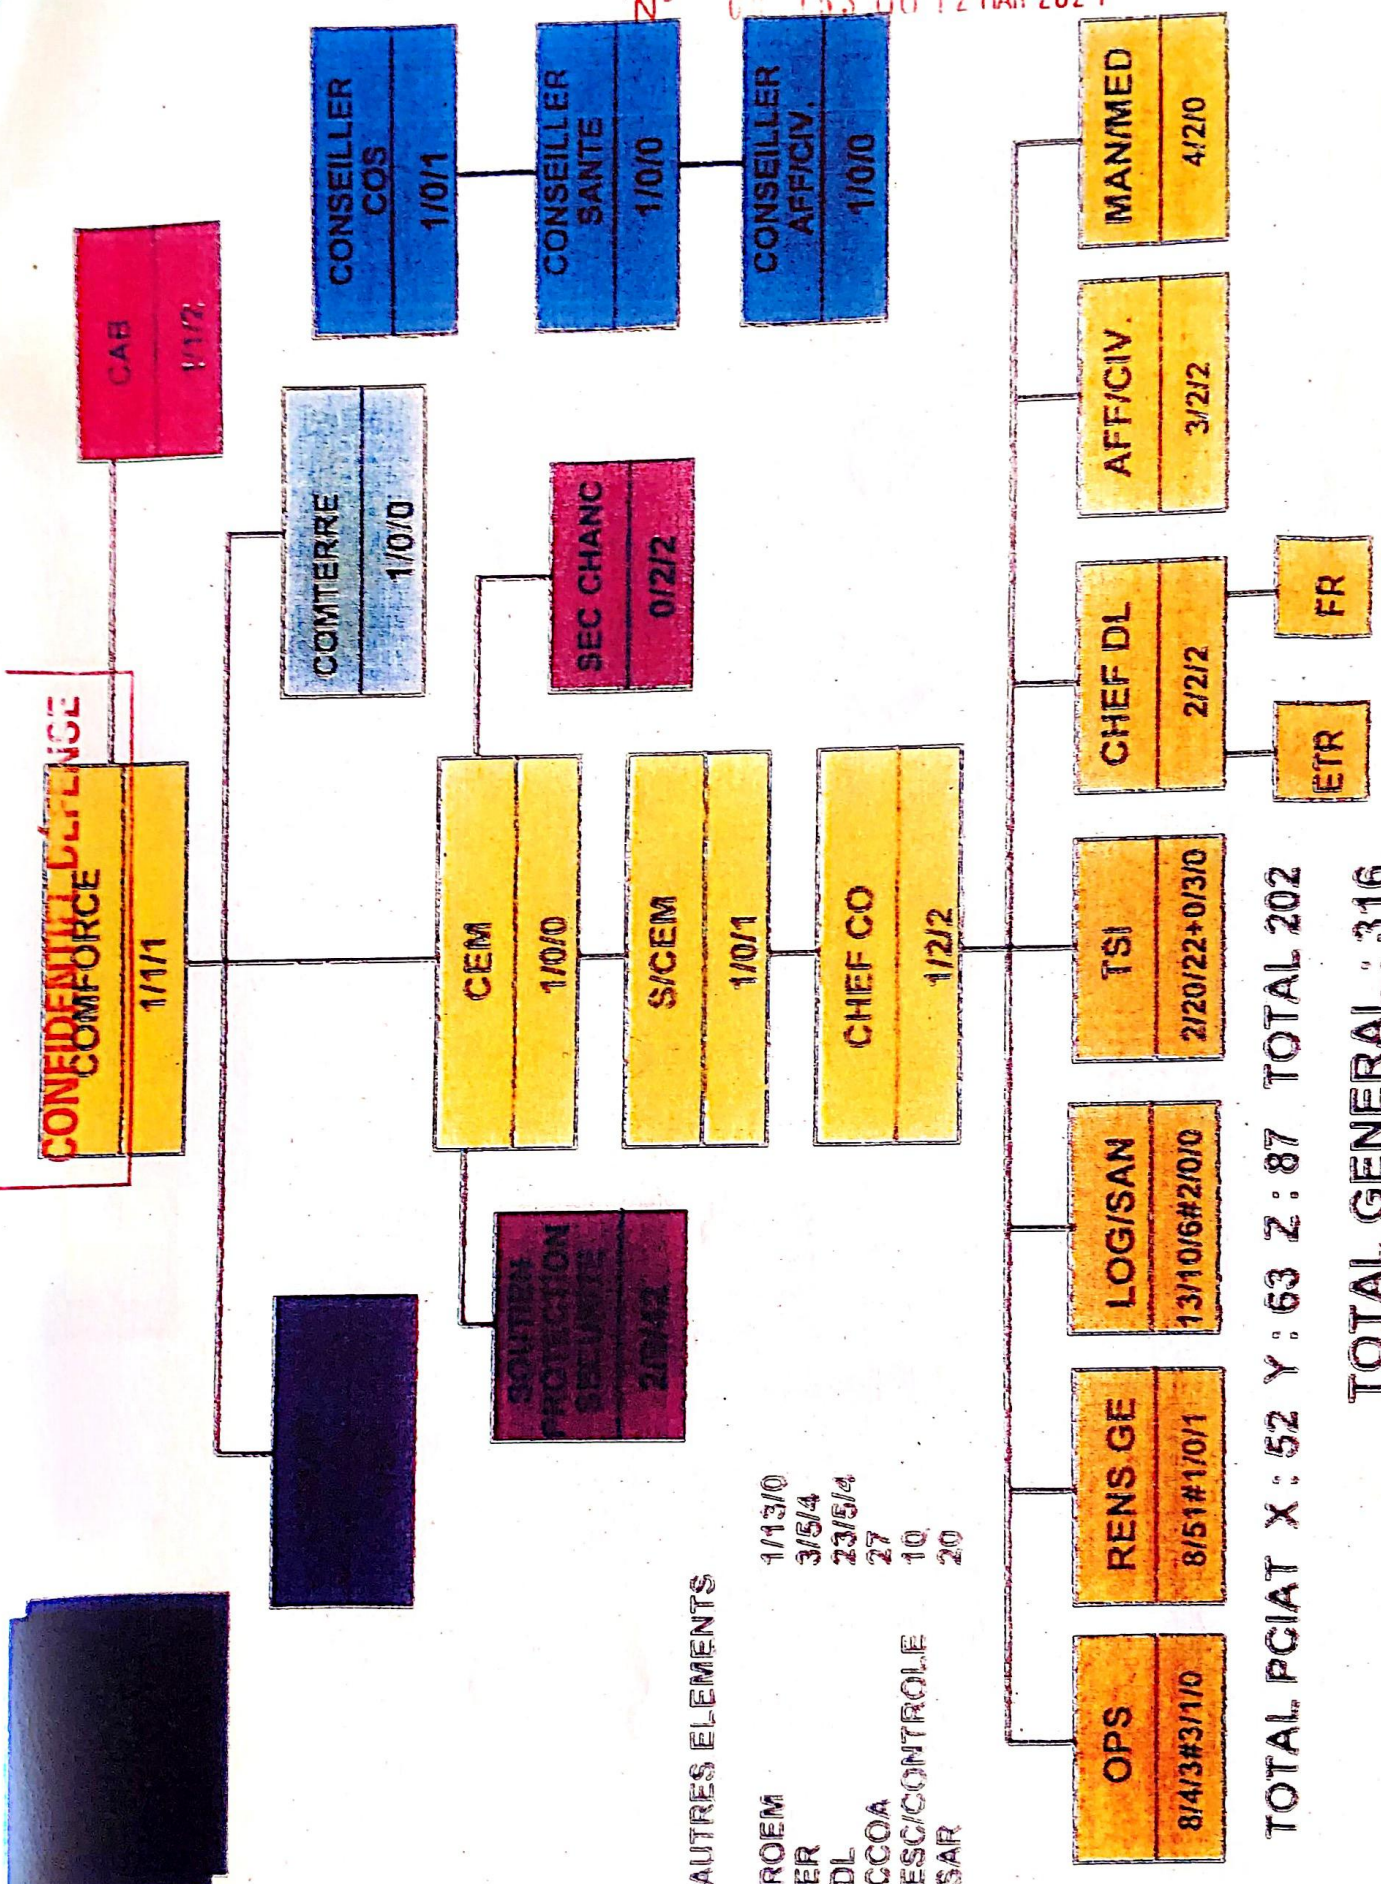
N° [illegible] 12 MAI 2024

CONFIDENTIEL DÉFENSE

COMFORCE
1/1/1

CAB
1/1/2

COMTERRE
1/0/0

CONSEILLER COS
1/0/1

CONSEILLER SANTE
1/0/0

CONSEILLER AFF/CIV.
1/0/0

CEM
1/0/0

SEC CHANC
0/2/2

SOUTIEN PROTECTION SECURITE
2/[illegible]/2

S/CEM
1/0/1

CHEF CO
1/2/2

OPS
8/4/3#3/1/0

RENS GE
8/5/1#1/0/1

LOG/SAN
13/10/6#2/0/0

TSI
2/20/22+0/3/0

CHEF DL
2/2/2

ETR

FR

AFF/CIV.
3/2/2

MAN/MED
4/2/0

AUTRES ELEMENTS

| | |
|---|---|
| ROEM | 1/13/0 |
| ER | 3/5/4 |
| DL | 23/5/4 |
| CCOA | 27 |
| ESC/CONTROLE | 10 |
| SAR | 20 |

TOTAL PCIAT X : 52 Y : 63 Z : 87 TOTAL 202

TOTAL GENERAL : 316